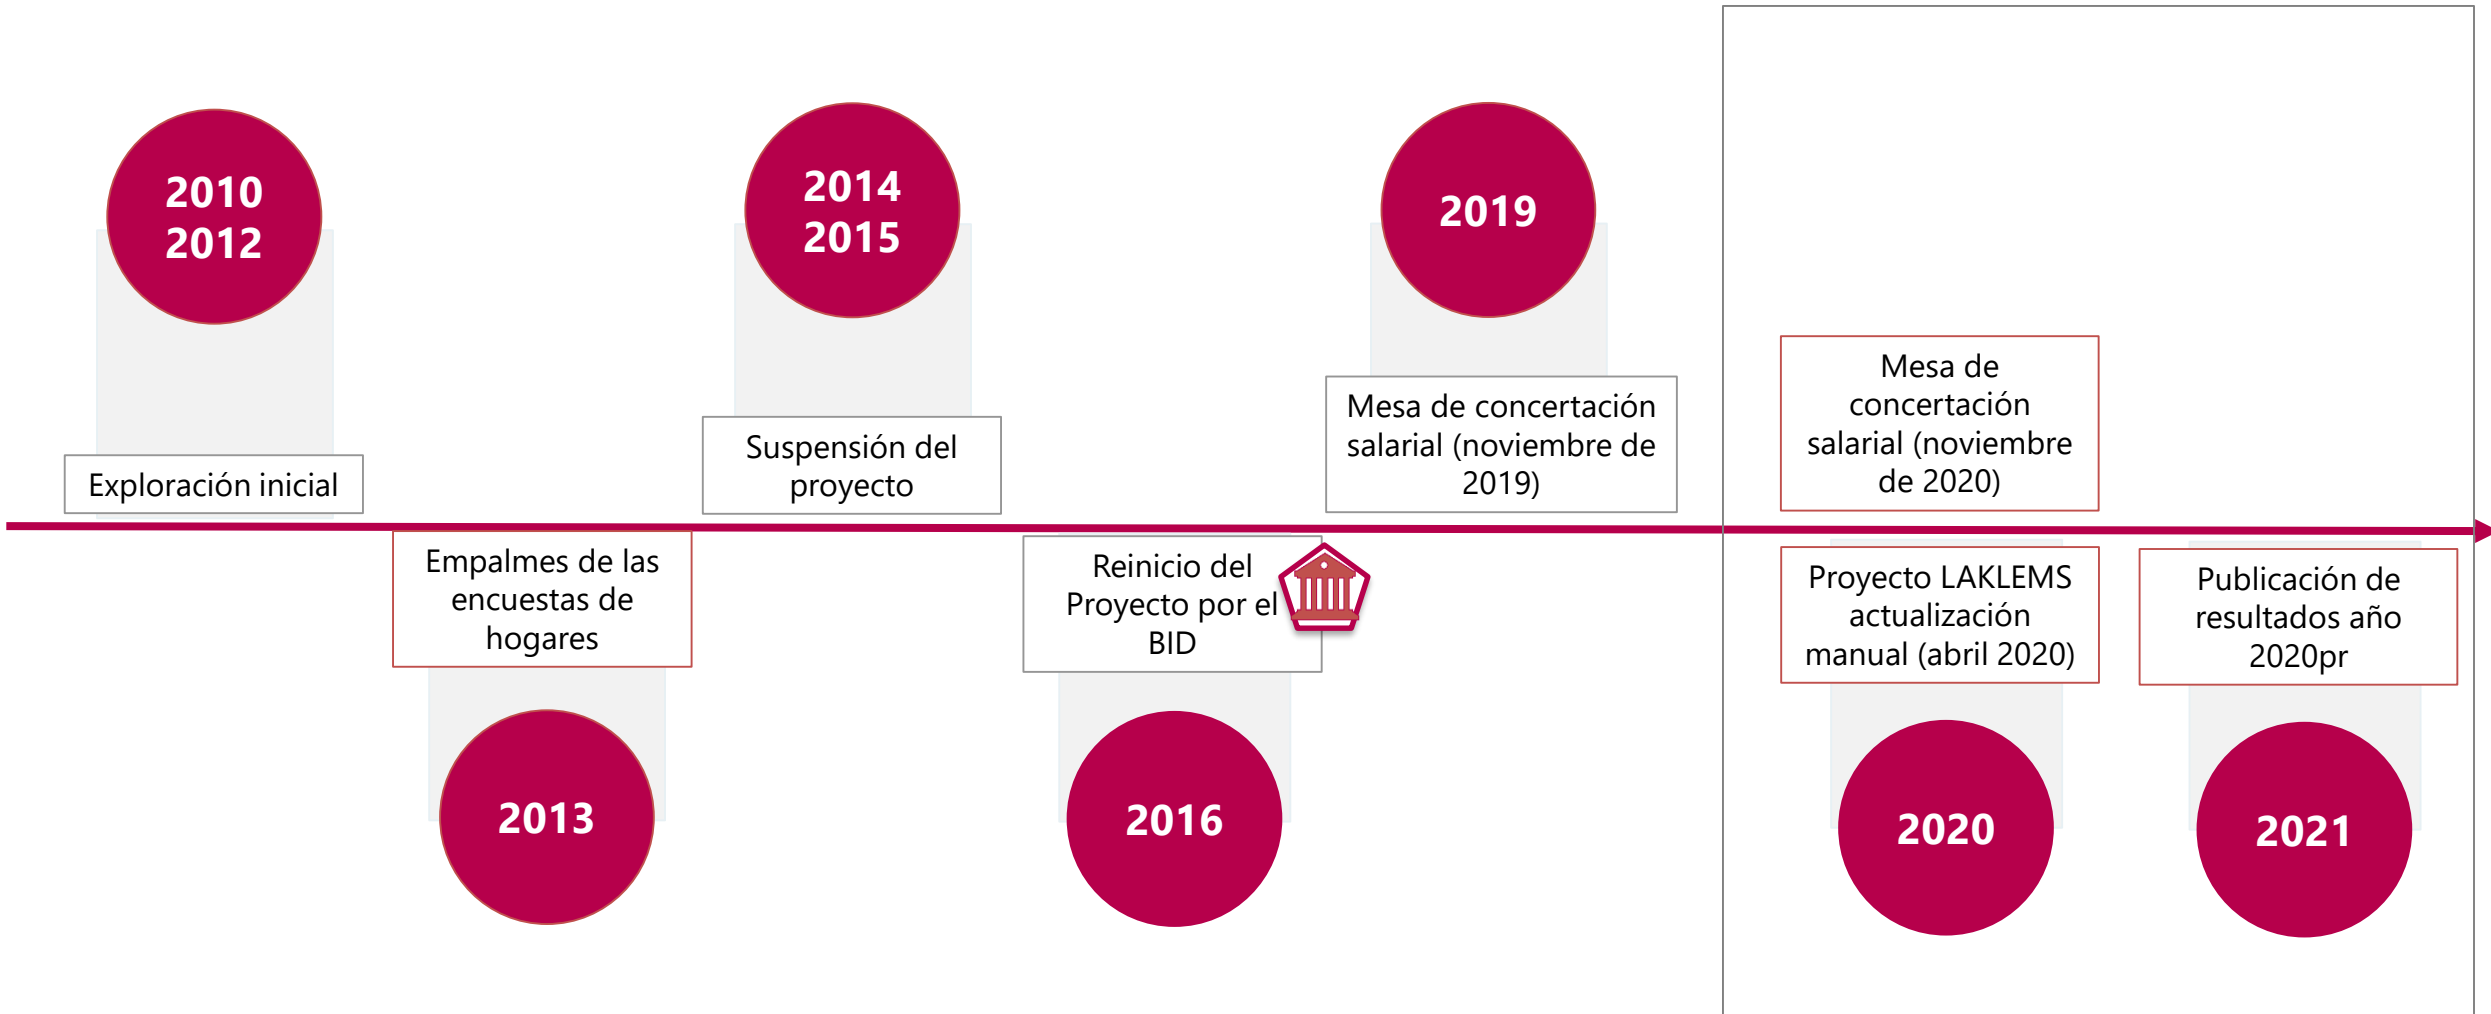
2010
2012

Exploración inicial

Empalmes de las encuestas de hogares

2013

2014
2015

Suspensión del proyecto

Reinicio del Proyecto por el BID

2016

2019

Mesa de concertación salarial (noviembre de 2019)

Mesa de concertación salarial (noviembre de 2020)

Proyecto LAKLEMS actualización manual (abril 2020)

2020

Publicación de resultados año 2020pr

2021